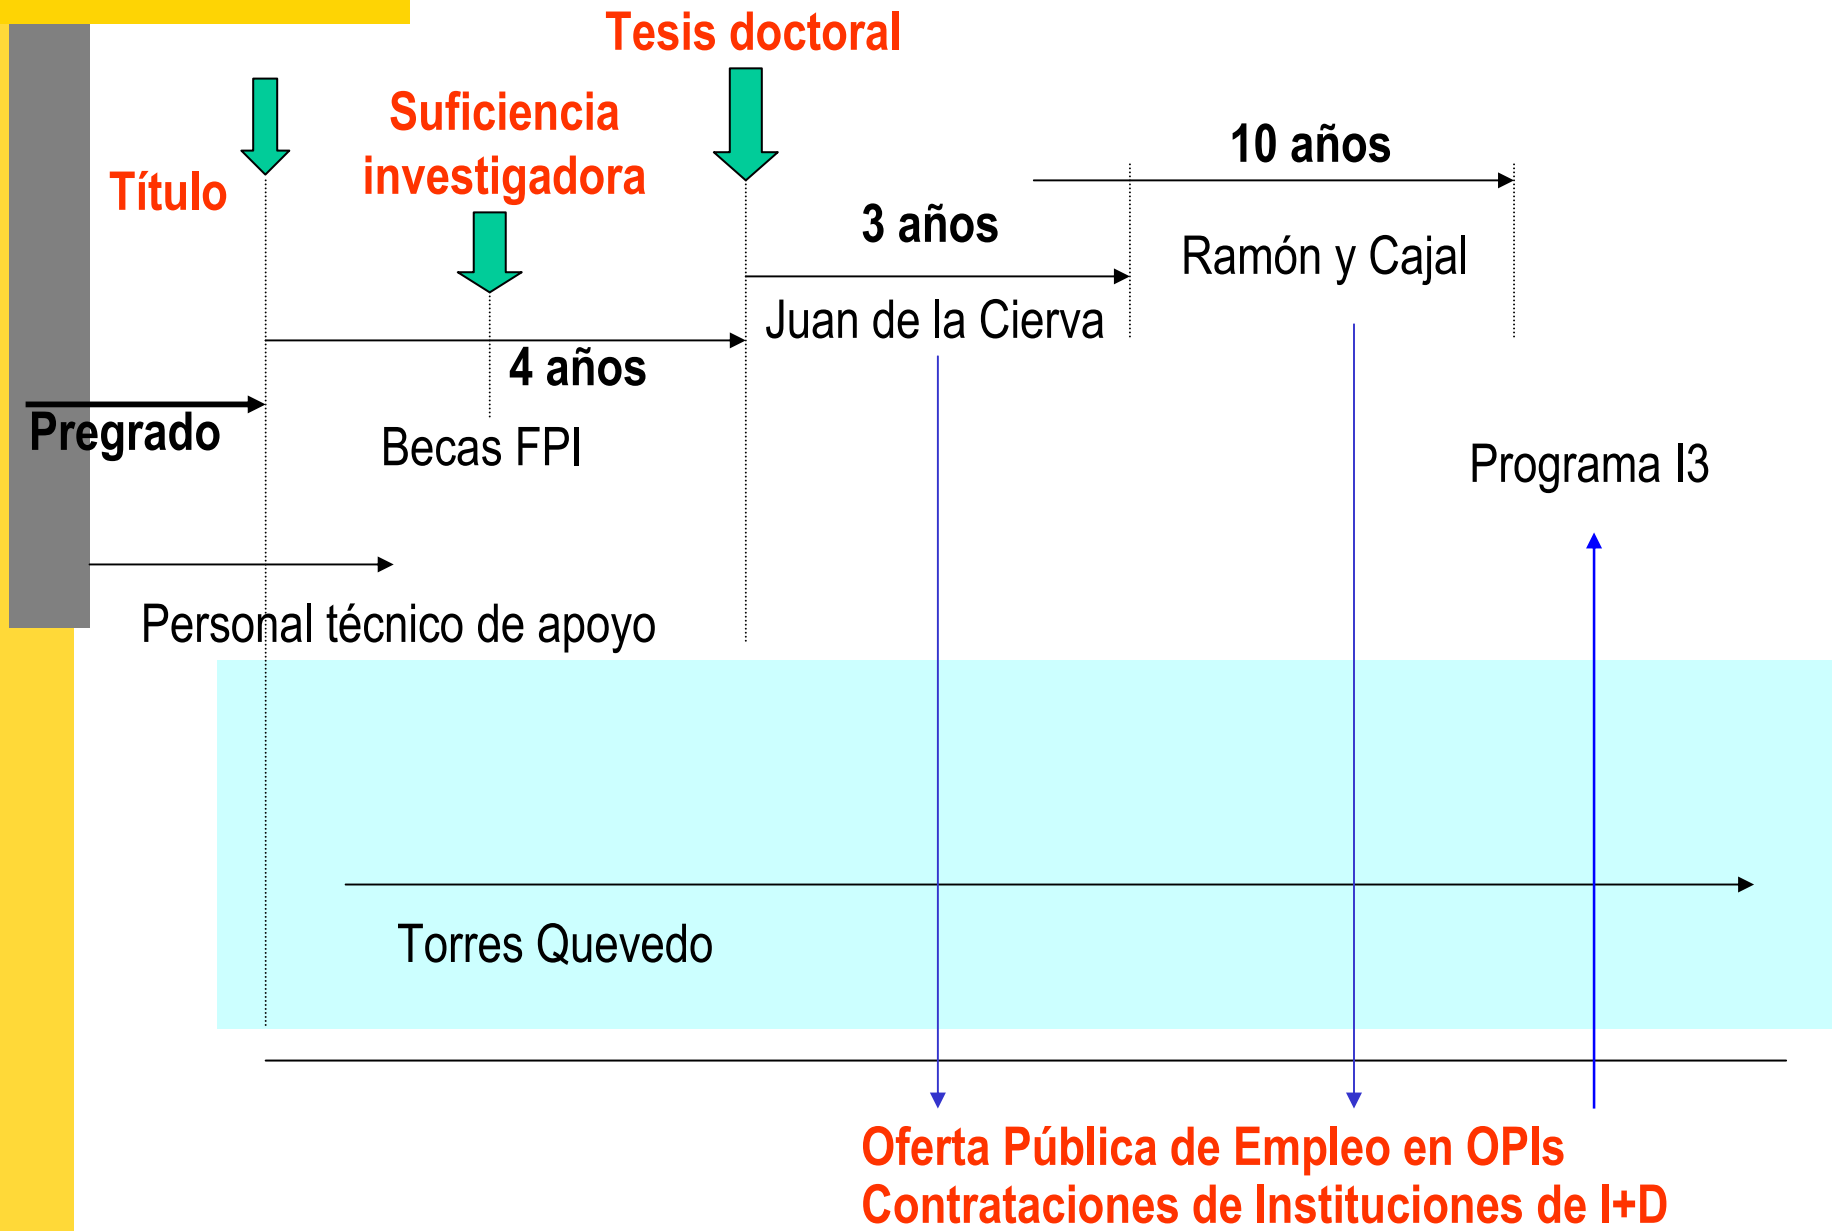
Tesis doctoral

Suficiencia investigadora

10 años

Título

3 años

Ramón y Cajal

Juan de la Cierva

4 años

Pregrado

Becas FPI

Programa I3

Personal técnico de apoyo

Torres Quevedo

Oferta Pública de Empleo en OPIs
Contrataciones de Instituciones de I+D